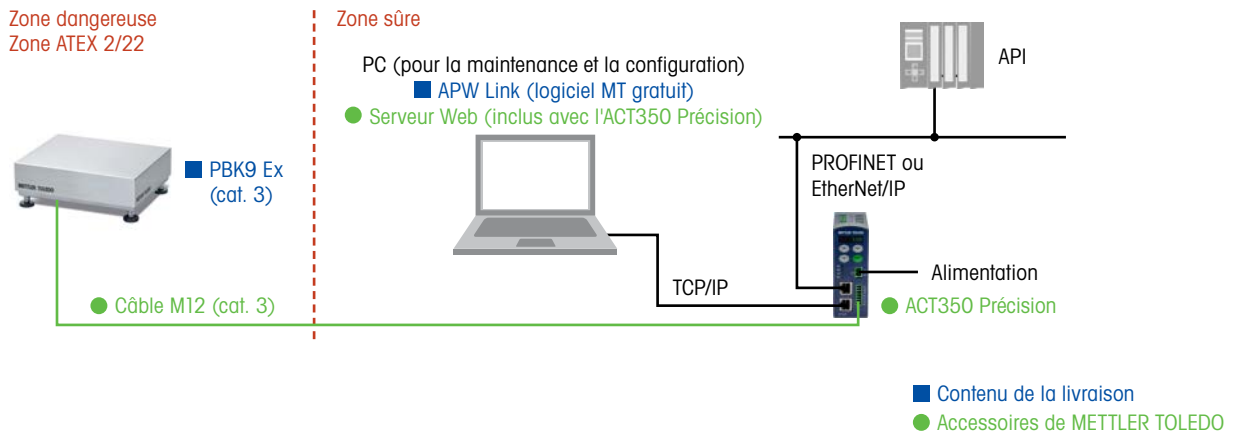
Zone dangereuse
Zone ATEX 2/22

Zone sûre

PC (pour la maintenance et la configuration)
APW Link (logiciel MT gratuit)
Serveur Web (inclus avec l'ACT350 Précision)

API

METTLER TOLEDO

PBK9 Ex
(cat. 3)

PROFINET ou
EtherNet/IP

METTLER TOLEDO

Alimentation

TCP/IP

Câble M12 (cat. 3)

ACT350 Précision

Contenu de la livraison
Accessoires de METTLER TOLEDO